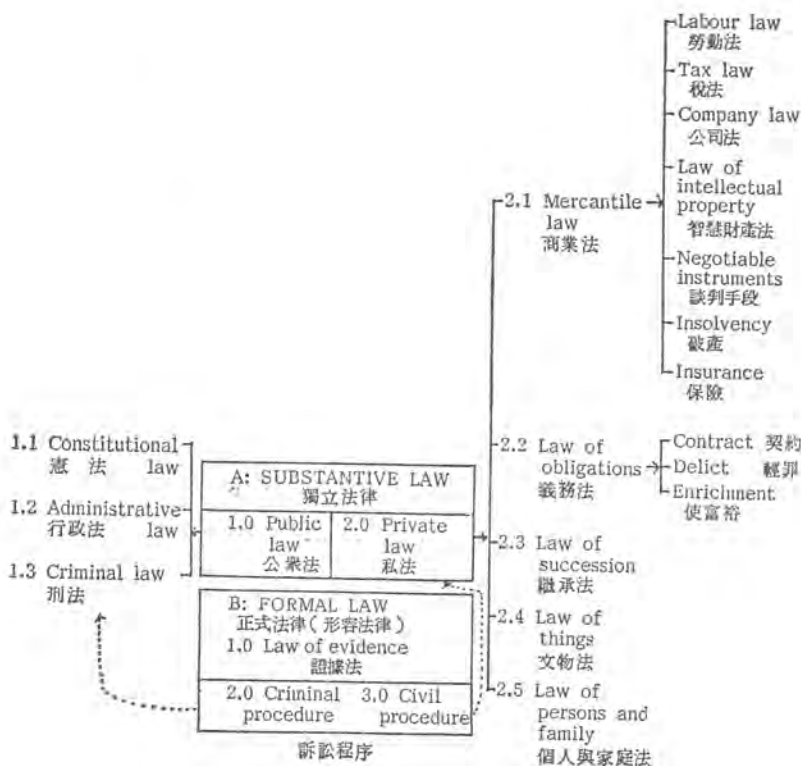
Labour law
勞動法
Tax law
稅法
Company law
公司法
Law of intellectual property
智慧財產法
Negotiable instruments
談判手段
Insolvency
破產
Insurance
保險

2.1 Mercantile law
商業法

1.1 Constitutional law
憲法

1.2 Administrative law
行政法

1.3 Criminal law
刑法

A: SUBSTANTIVE LAW
獨立法律

| 1.0 Public law 公衆法 | 2.0 Private law 私法 |
|---|---|

2.2 Law of obligations
義務法

Contract 契約
Delict 輕罪
Enrichment
使富裕

2.3 Law of succession
繼承法

B: FORMAL LAW
正式法律（形容法律）
1.0 Law of evidence
證據法

| 2.0 Criminal procedure | 3.0 Civil procedure |
|---|---|

訴訟程序

2.4 Law of things
文物法

2.5 Law of persons and family
個人與家庭法